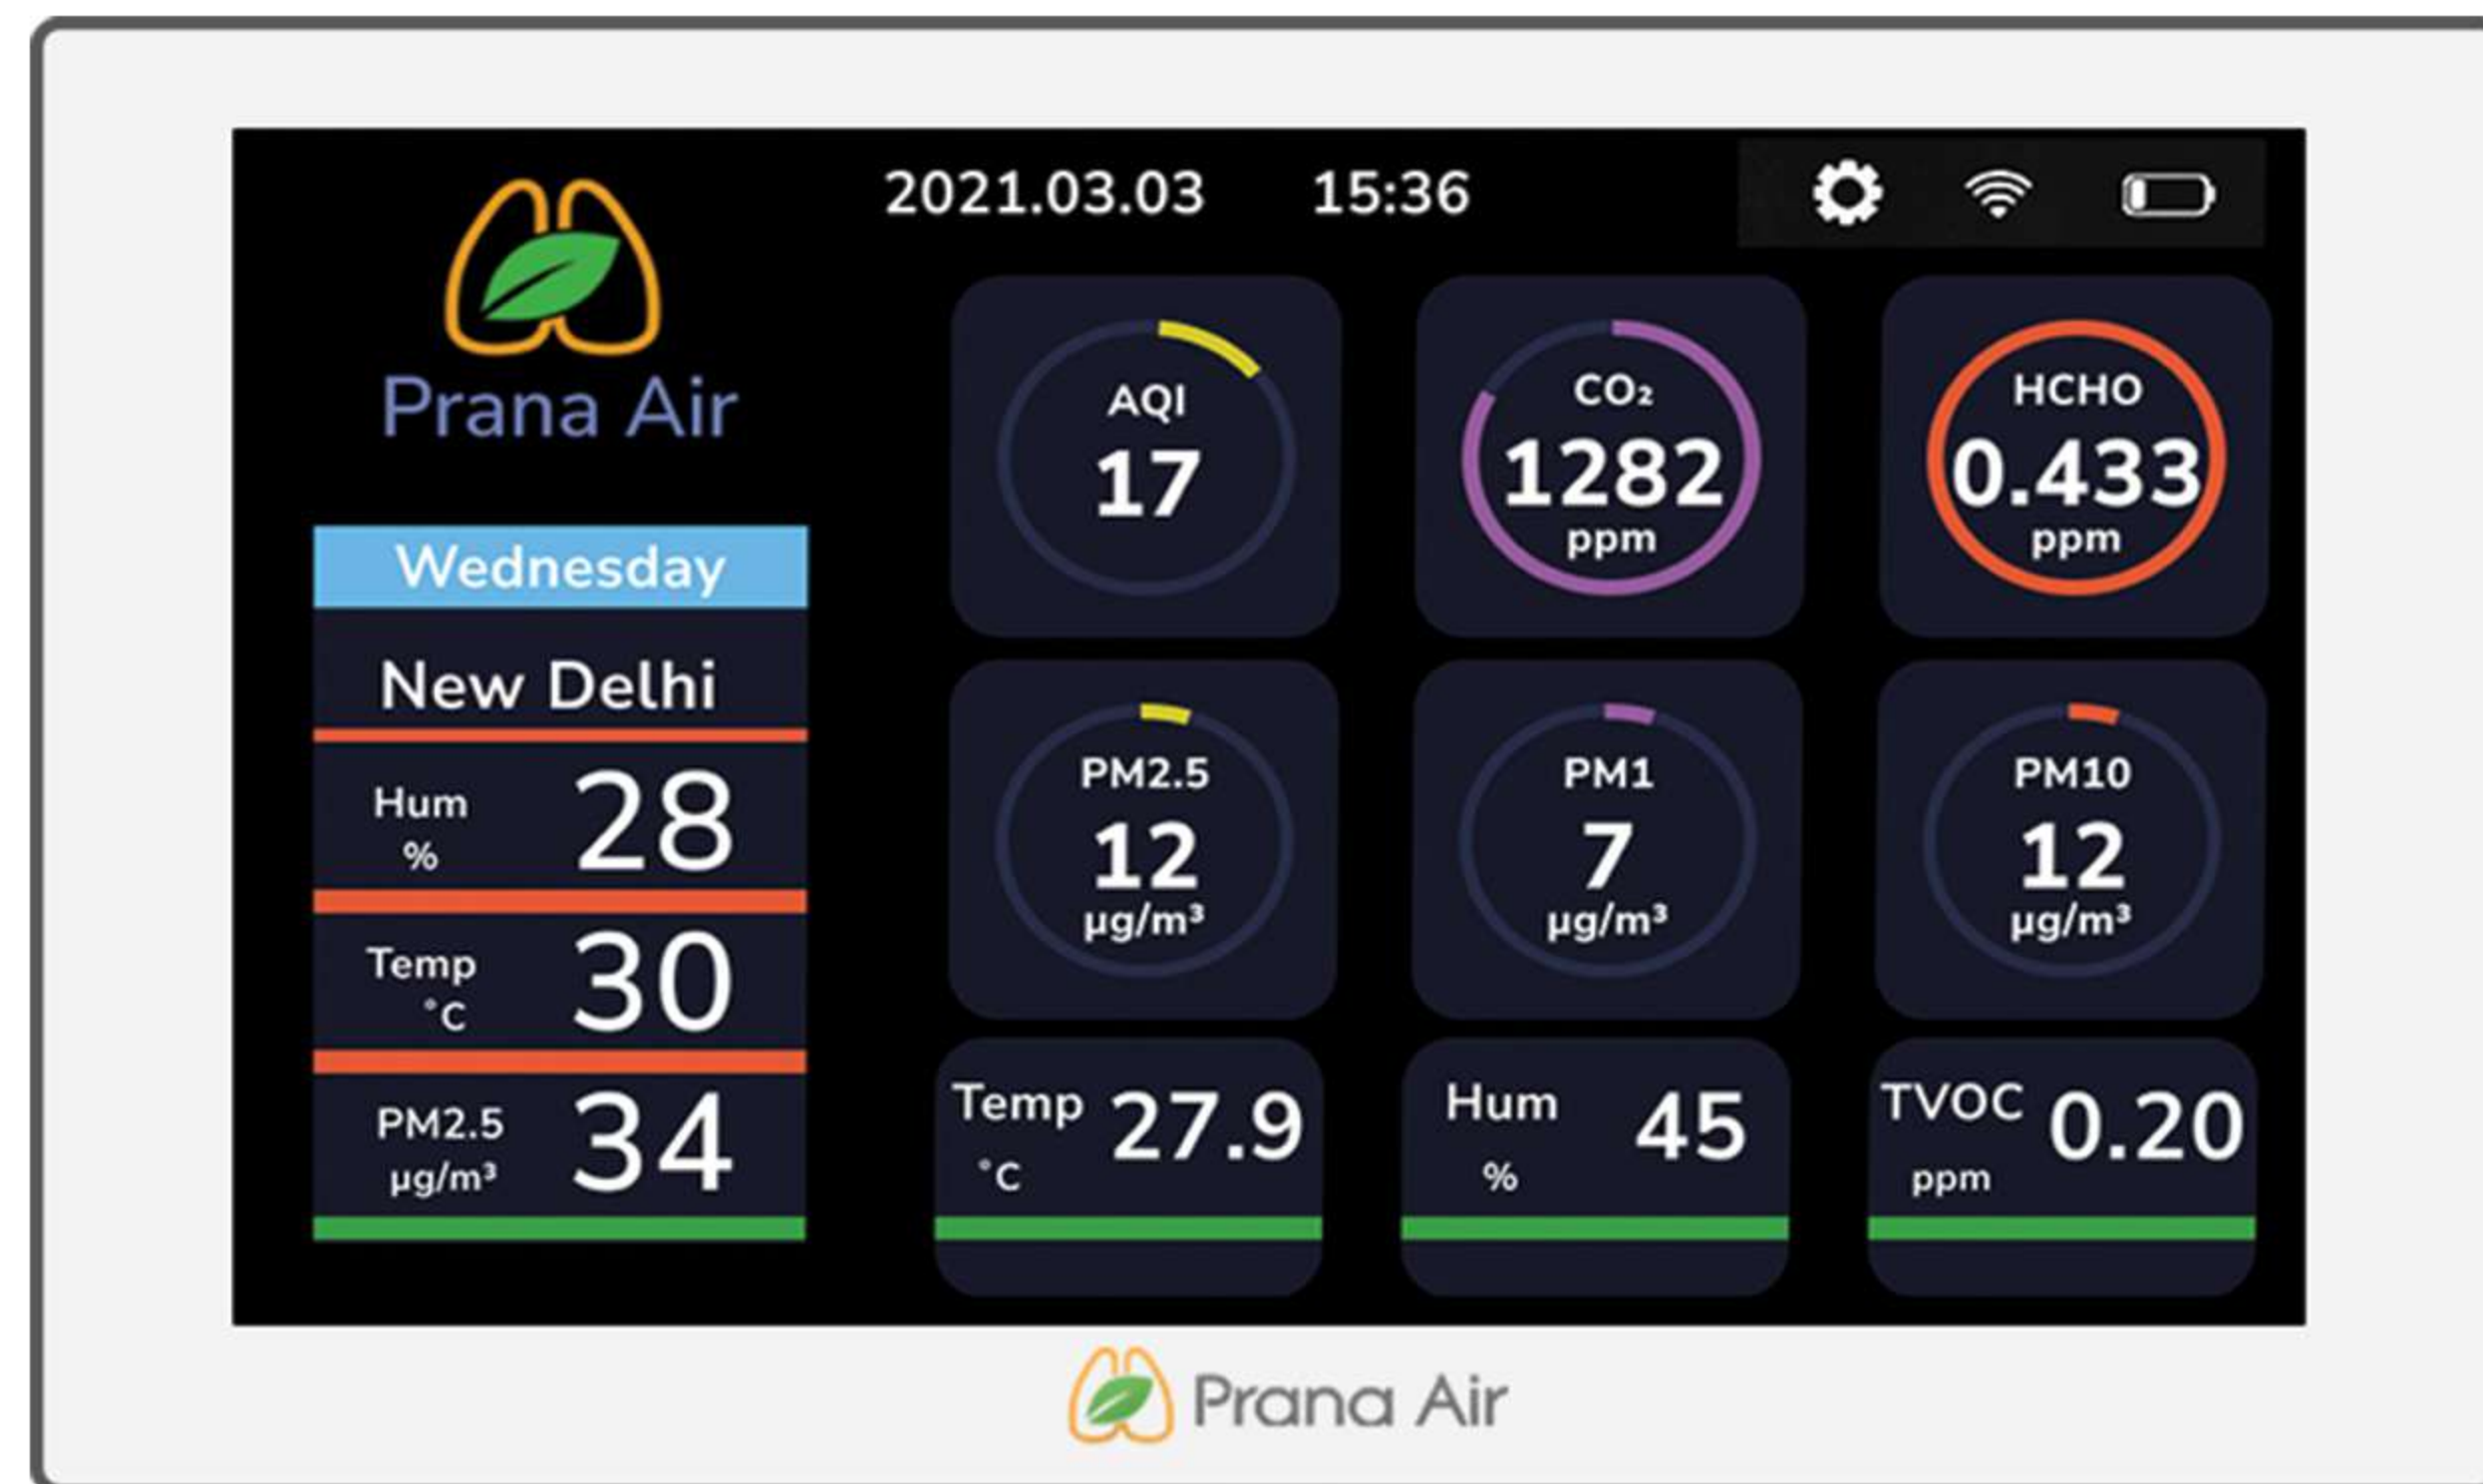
Prana Air

2021.03.03 15:36

Wednesday

New Delhi

Hum % 28

Temp °C 30

PM2.5 μg/m³ 34

AQI 17

$CO_2$ 1282 ppm

HCHO 0.433 ppm

PM2.5 12 μg/m³

PM1 7 μg/m³

PM10 12 μg/m³

Temp °C 27.9

Hum % 45

TVOC ppm 0.20

Prana Air